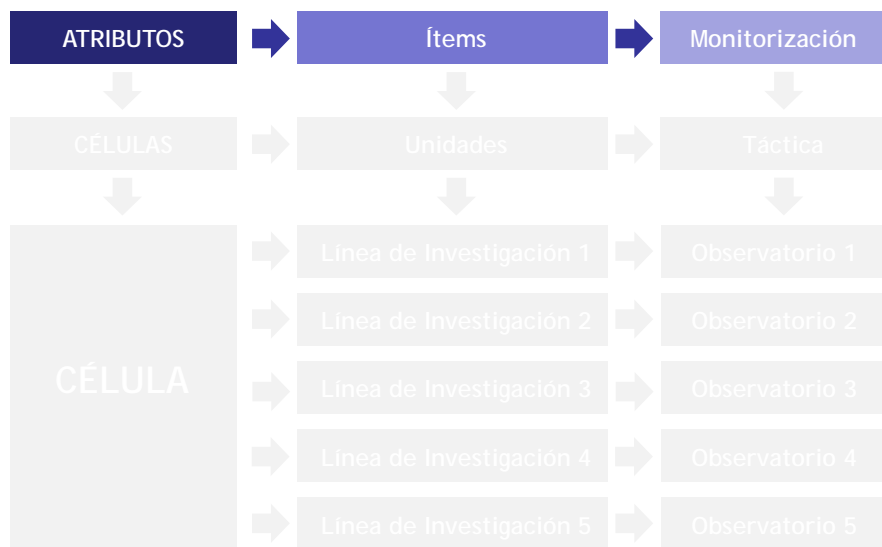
ATRIBUTOS
Ítems
Monitorización

CÉLULAS
Unidades
Táctica

CÉLULA

Línea de Investigación 1
Observatorio 1

Línea de Investigación 2
Observatorio 2

Línea de Investigación 3
Observatorio 3

Línea de Investigación 4
Observatorio 4

Línea de Investigación 5
Observatorio 5